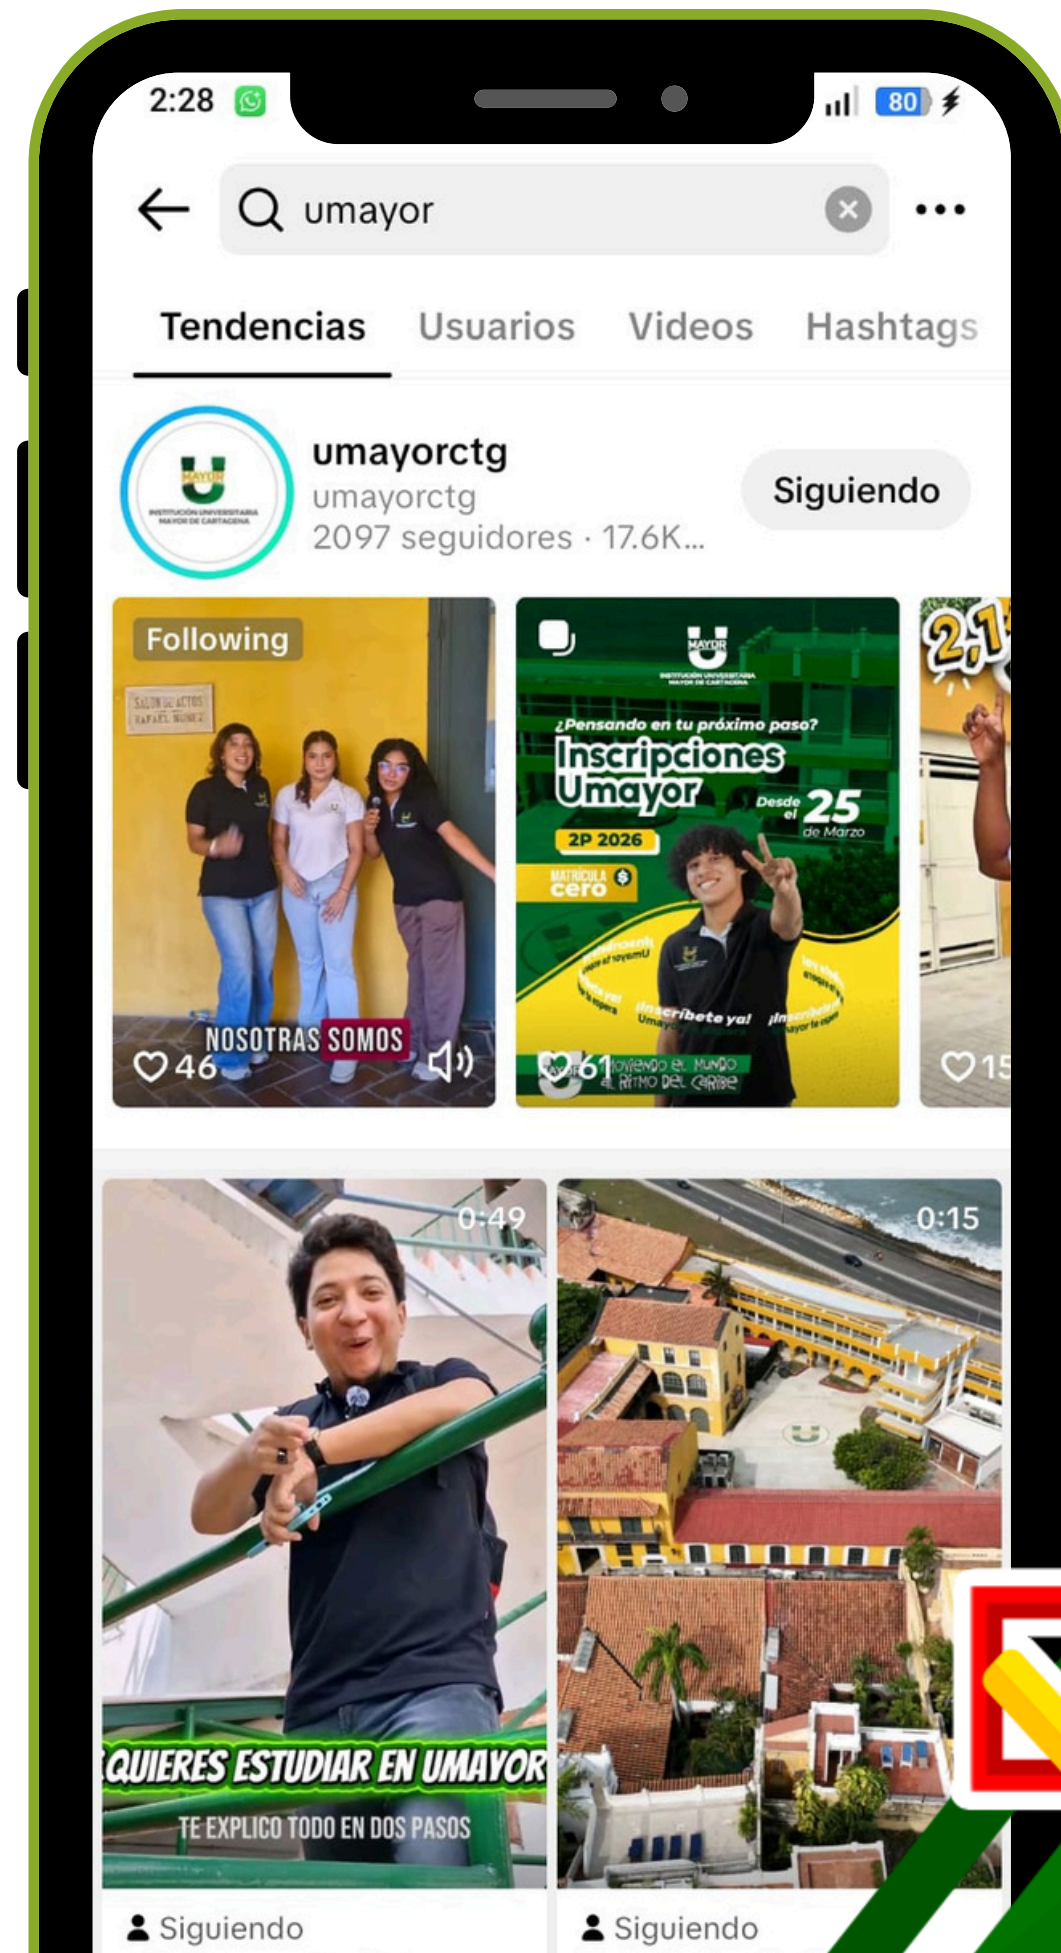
2:28

80

umayor

Tendencias Usuarios Videos Hashtags

umayorctg
umayorctg
2097 seguidores · 17.6K...

Siguiendo

Following

SALON DE ACTOS RAFAEL NUÑEZ

NOSOTRAS SOMOS

46

MAYOR
INSTITUCIÓN UNIVERSITARIA MAYOR DE CARTAGENA

¿Pensando en tu próximo paso?
Inscripciones Umayor
Desde el 25 de Marzo
2P 2026
MATRÍCULA cero $
¡Inscríbete ya!

61

MOVIENDO EL MUNDO AL RITMO DEL CARIBE

2,1

15

0:49

QUIERES ESTUDIAR EN UMAYOR
TE EXPLICO TODO EN DOS PASOS

0:15

Siguiendo

Siguiendo